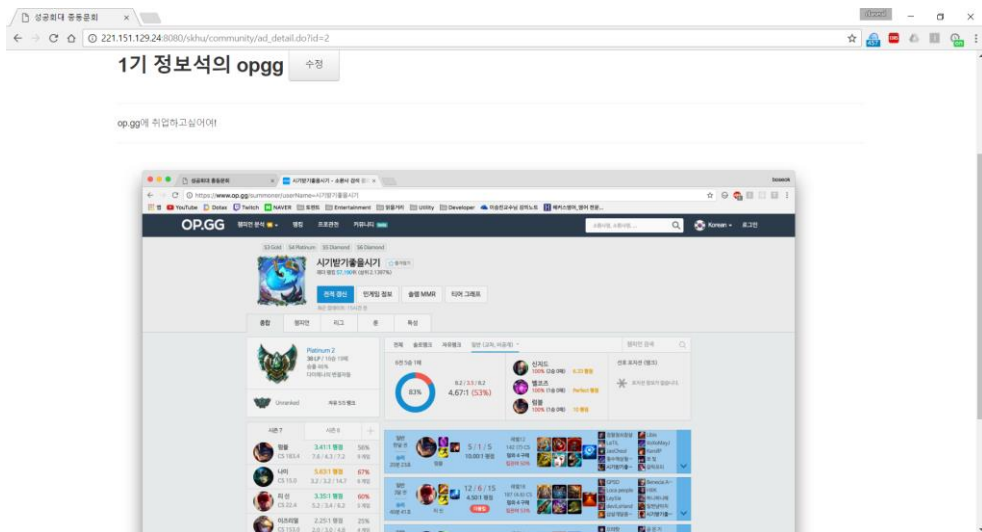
성공회대 홍동문회
221.151.129.24:8080/skhu/community/ad_detail.do?id=2

1기 정보석의 opgg
수정

op.gg에 취업하고싶어야!

시기방기좋을시기 - 소환사 전적 - OP.GG
https://www.op.gg/summoner/userName=시기방기좋을시기
YouTube
Dotax
Twitch
NAVER
Entertainment
Utility
Developer
OP.GG
로그인
Korean
S3 Gold
S4 Platinum
S5 Diamond
S6 Diamond
시기방기좋을시기
전적 갱신
인게임 정보
솔랭 MMR
티어 그래프
종합
챔피언
리그
Platinum 2
38 LP / 10승 19패
Unranked
83%
4.67:1 (53%)
5 / 1 / 5
12 / 6 / 15
3.41:1 평점
5.43:1 평점
3.35:1 평점
56%
67%
60%
2.25:1 평점
25%